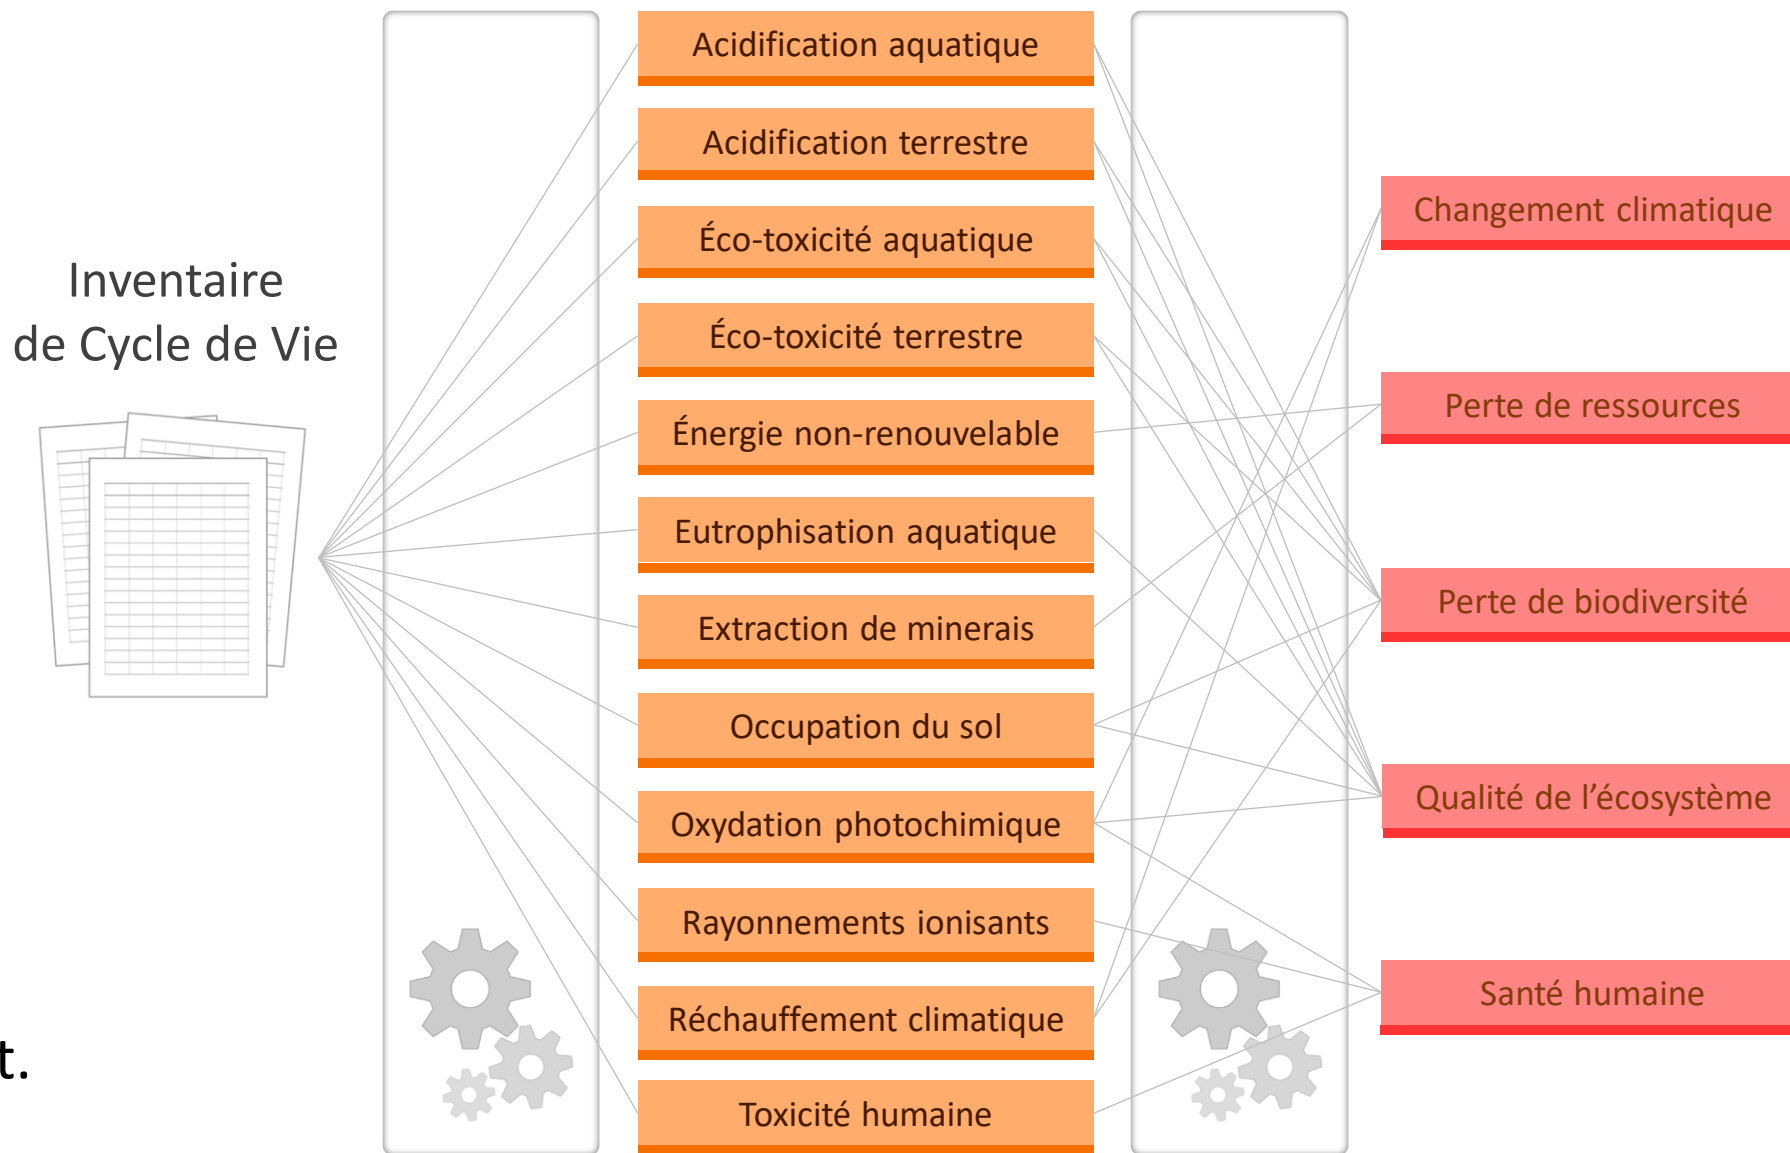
Inventaire de Cycle de Vie

Acidification aquatique
Acidification terrestre
Éco-toxicité aquatique
Éco-toxicité terrestre
Énergie non-renouvelable
Eutrophisation aquatique
Extraction de minerais
Occupation du sol
Oxydation photochimique
Rayonnements ionisants
Réchauffement climatique
Toxicité humaine

Changement climatique
Perte de ressources
Perte de biodiversité
Qualité de l'écosystème
Santé humaine

t.